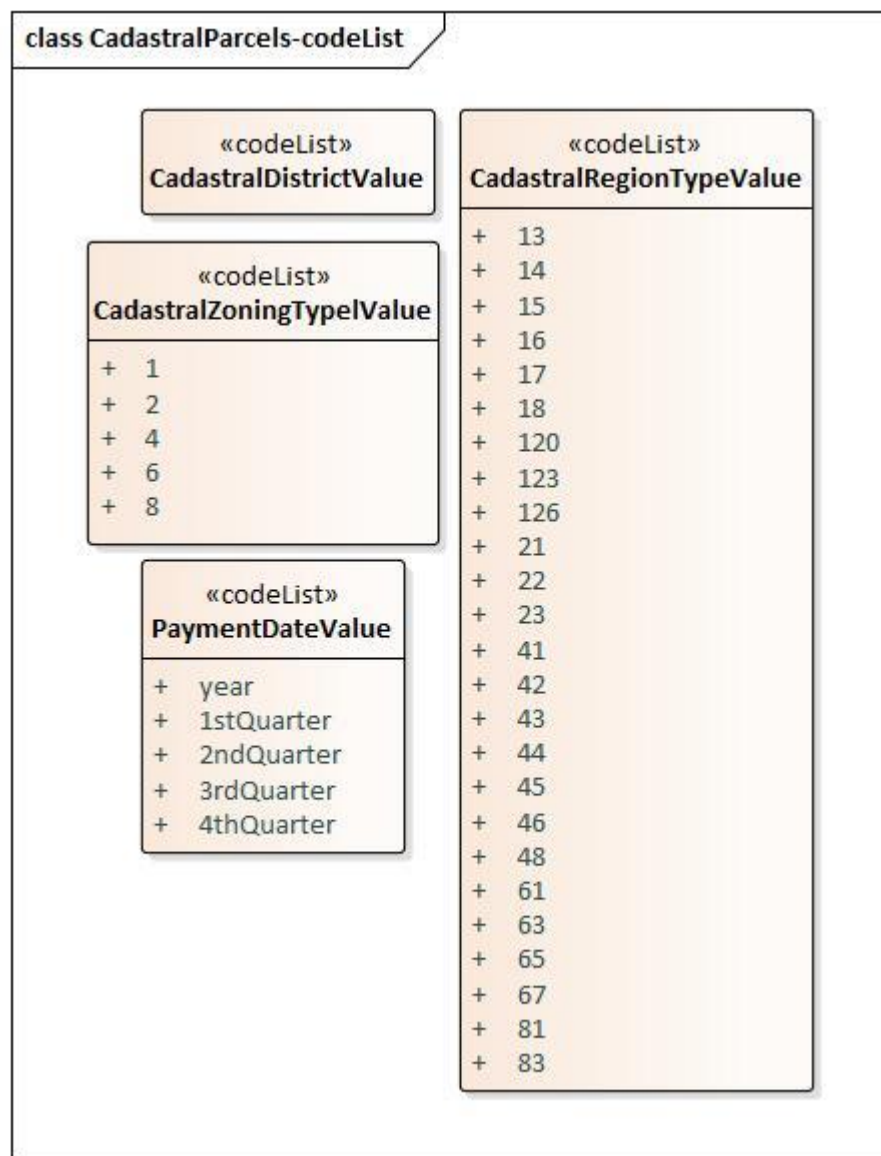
class CadastralParcels-codeList

«codeList»
CadastralDistrictValue

«codeList»
CadastralZoningTypelValue

+ 1
+ 2
+ 4
+ 6
+ 8

«codeList»
PaymentDateValue

+ year
+ 1stQuarter
+ 2ndQuarter
+ 3rdQuarter
+ 4thQuarter

«codeList»
CadastralRegionTypeValue

+ 13
+ 14
+ 15
+ 16
+ 17
+ 18
+ 120
+ 123
+ 126
+ 21
+ 22
+ 23
+ 41
+ 42
+ 43
+ 44
+ 45
+ 46
+ 48
+ 61
+ 63
+ 65
+ 67
+ 81
+ 83